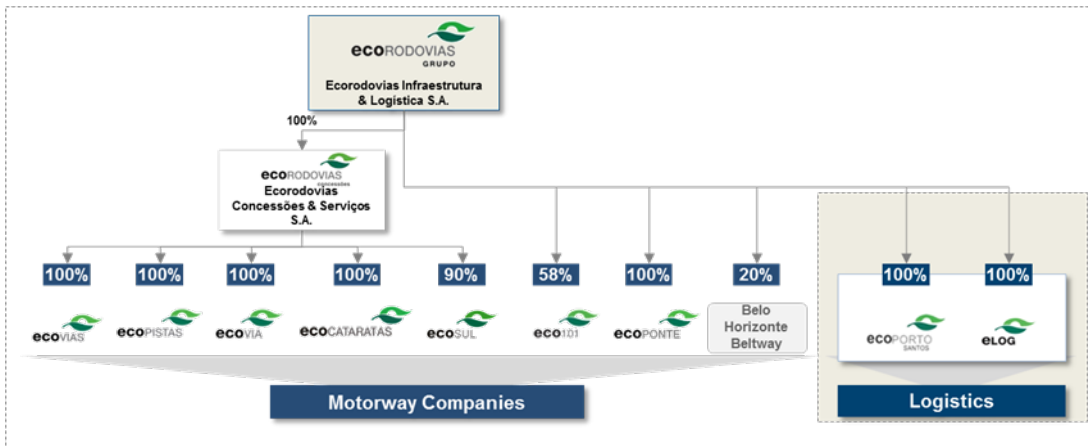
ecoRODOVIAS GRUPO

Ecorodovias Infraestrutura & Logística S.A.

100%

ecoRODOVIAS concessões
Ecorodovias Concessões & Serviços S.A.

100%

100%

100%

100%

90%

58%

100%

20%

100%

100%

ecoVIAS

ecoPISTAS

ecoVIA

ecoCATARATAS

ecoSUL

eco101

ecoPONTE

Belo Horizonte Beltway

ecoPORTO SANTOS

eLOG

Motorway Companies

Logistics